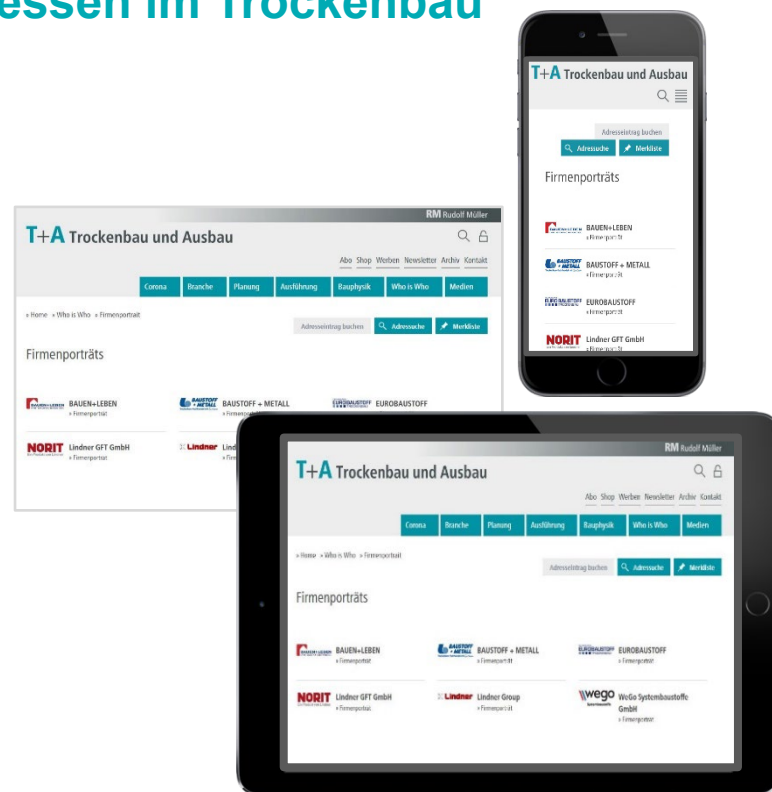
essen im Trockenbau

T+A Trockenbau und Ausbau

Adresseintrag buchen
Adressuche
Merkliste

Firmenporträts

BAUEN+LEBEN
» Firmenporträt

BAUSTOFF + METALL
» Firmenporträt

EUROBAUSTOFF
» Firmenporträt

NORIT Lindner GFT GmbH
» Firmenporträt

RM Rudolf Müller

T+A Trockenbau und Ausbau

Abo Shop Werben Newsletter Archiv Kontakt

Corona Branche Planung Ausführung Bauphysik Who is Who Medien

» Home » Who is Who » Firmenportrait

Adresseintrag buchen
Adressuche
Merkliste

Firmenporträts

BAUEN+LEBEN
» Firmenporträt

BAUSTOFF + METALL
» Firmenporträt

EUROBAUSTOFF

NORIT Lindner GFT GmbH
» Firmenporträt

Lindner

RM Rudolf Müller

T+A Trockenbau und Ausbau

Abo Shop Werben Newsletter Archiv Kontakt

Corona Branche Planung Ausführung Bauphysik Who is Who Medien

» Home » Who is Who » Firmenportrait

Adresseintrag buchen
Adressuche
Merkliste

Firmenporträts

BAUEN+LEBEN
» Firmenporträt

BAUSTOFF + METALL
» Firmenporträt

EUROBAUSTOFF
» Firmenporträt

NORIT Lindner GFT GmbH
» Firmenporträt

Lindner Lindner Group
» Firmenporträt

wego WeGo Systembaustoffe GmbH
» Firmenporträt